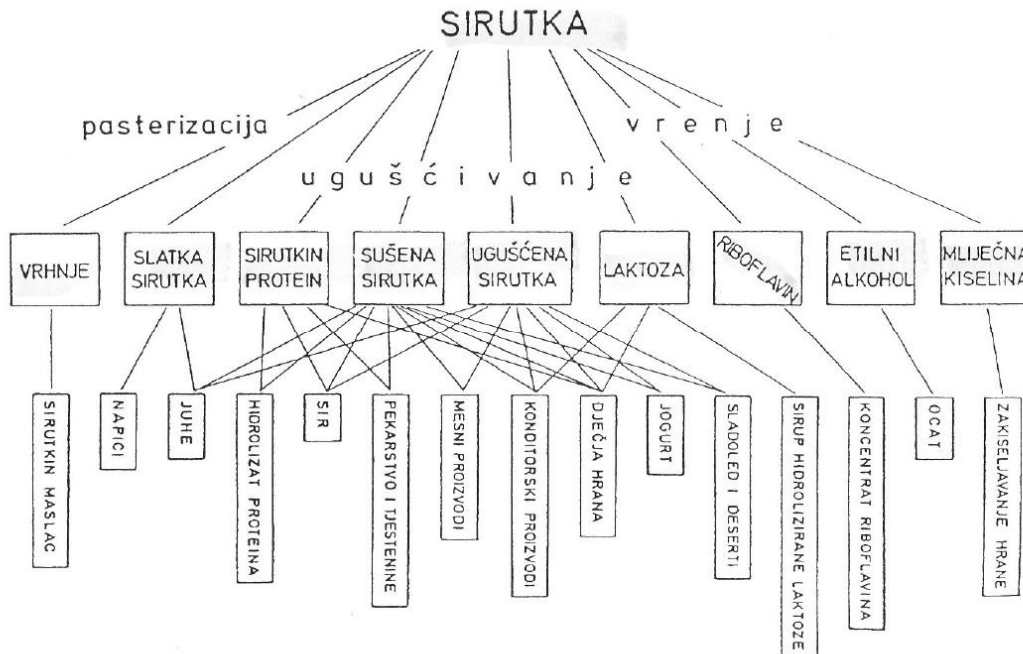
SIRUTKA

pasterizacija

vrenje

ugušćivanje

VRHNJE

SLATKA SIRUTKA

SIRUTKIN PROTEIN

SUŠENA SIRUTKA

UGUŠĆENA SIRUTKA

LAKTOZA

RIBOFLAVIN

ETILNI ALKOHOL

MLIJEČNA KISELINA

SIRUTKIN MASLAC

NAPICI

JUHE

HIDROLIZAT PROTEINA

SIR

PEKARSTVO I TJESTENINE

MESNI PROIZVODI

KONDITORSKI PROIZVODI

DJEČJA HRANA

JOGURT

SLADOLED I DESERTI

SIRUP HIDROLIZIRANE LAKTOZE

KONCENTRAT RIBOFLAVINA

OCAT

ZAKISELJAVANJE HRANE